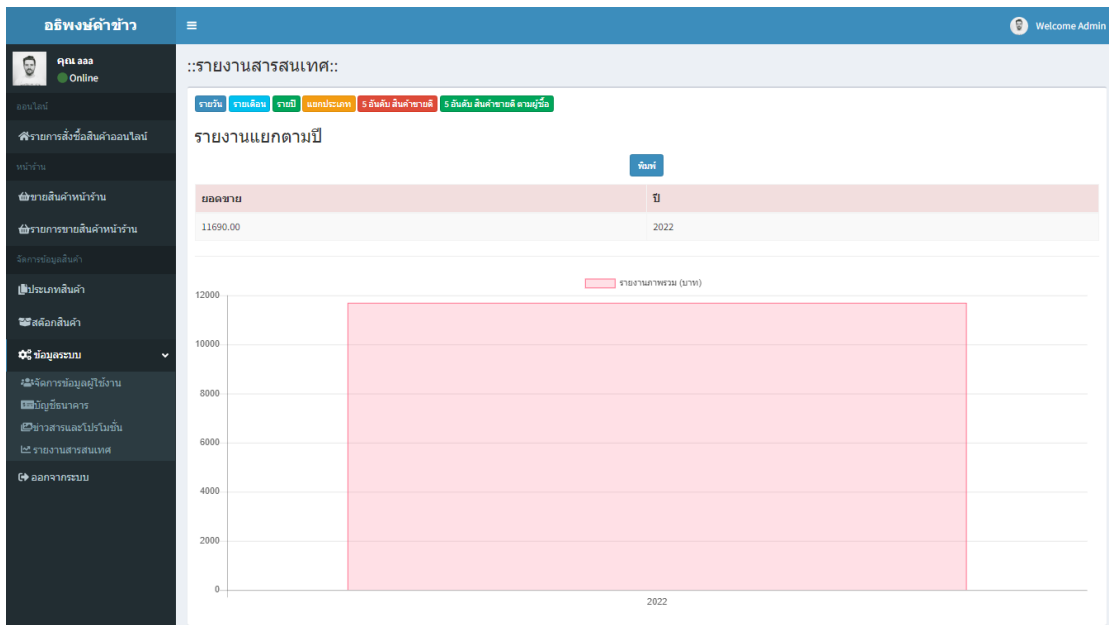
อธิพงษ์ค้าข้าว

≡

Welcome Admin

คุณ aaa
Online

ออนไลน์

รายการสั่งซื้อสินค้าออนไลน์

หน้าร้าน

ขายสินค้าหน้าร้าน

รายการขายสินค้าหน้าร้าน

จัดการข้อมูลสินค้า

ประเภทสินค้า

สต๊อกสินค้า

ข้อมูลระบบ

จัดการข้อมูลผู้ใช้งาน

บัญชีธนาคาร

ข่าวสารและโปรโมชั่น

รายงานสารสนเทศ

ออกจากระบบ

::รายงานสารสนเทศ::

รายวัน | รายเดือน | รายปี | แยกประเภท | 5 อันดับ สินค้าขายดี | 5 อันดับ สินค้าขายดี ตามผู้ซื้อ

รายงานแยกตามปี

พิมพ์

| ยอดขาย | ปี |
|---|---|
| 11690.00 | 2022 |

รายงานภาพรวม (บาท)

12000
10000
8000
6000
4000
2000
0

2022